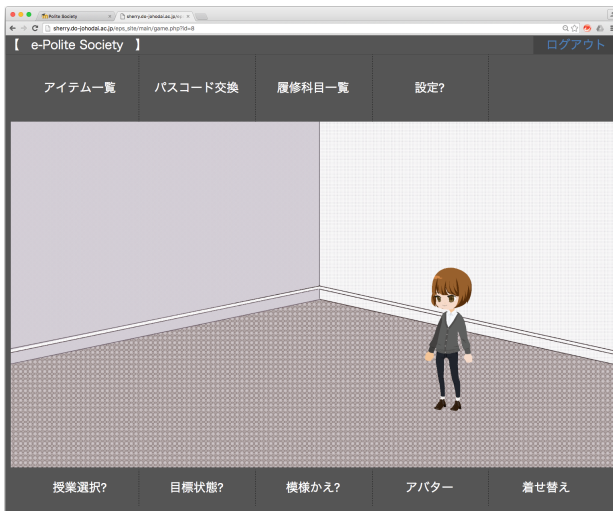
Polite Society
sherry.do-johodai.ac.jp/eps
sherry.do-johodai.ac.jp/eps_site/main/game.php?id=8

【 e-Polite Society 】
ログアウト

アイテム一覧 パスコード交換 履修科目一覧 設定?

授業選択? 目標状態? 模様かえ? アバター 着せ替え